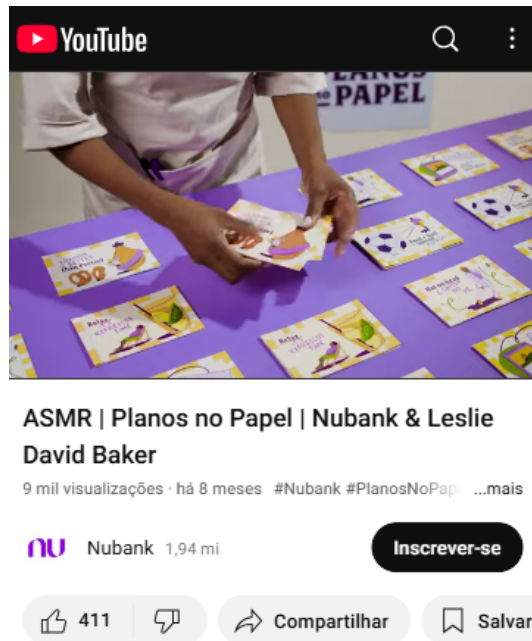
YouTube

PLANOS no PAPEL

ASMR | Planos no Papel | Nubank & Leslie David Baker

9 mil visualizações · há 8 meses #Nubank #PlanosNoPap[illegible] ...mais

nu Nubank 1,94 mi

Inscrever-se

411

Compartilhar

Salvar